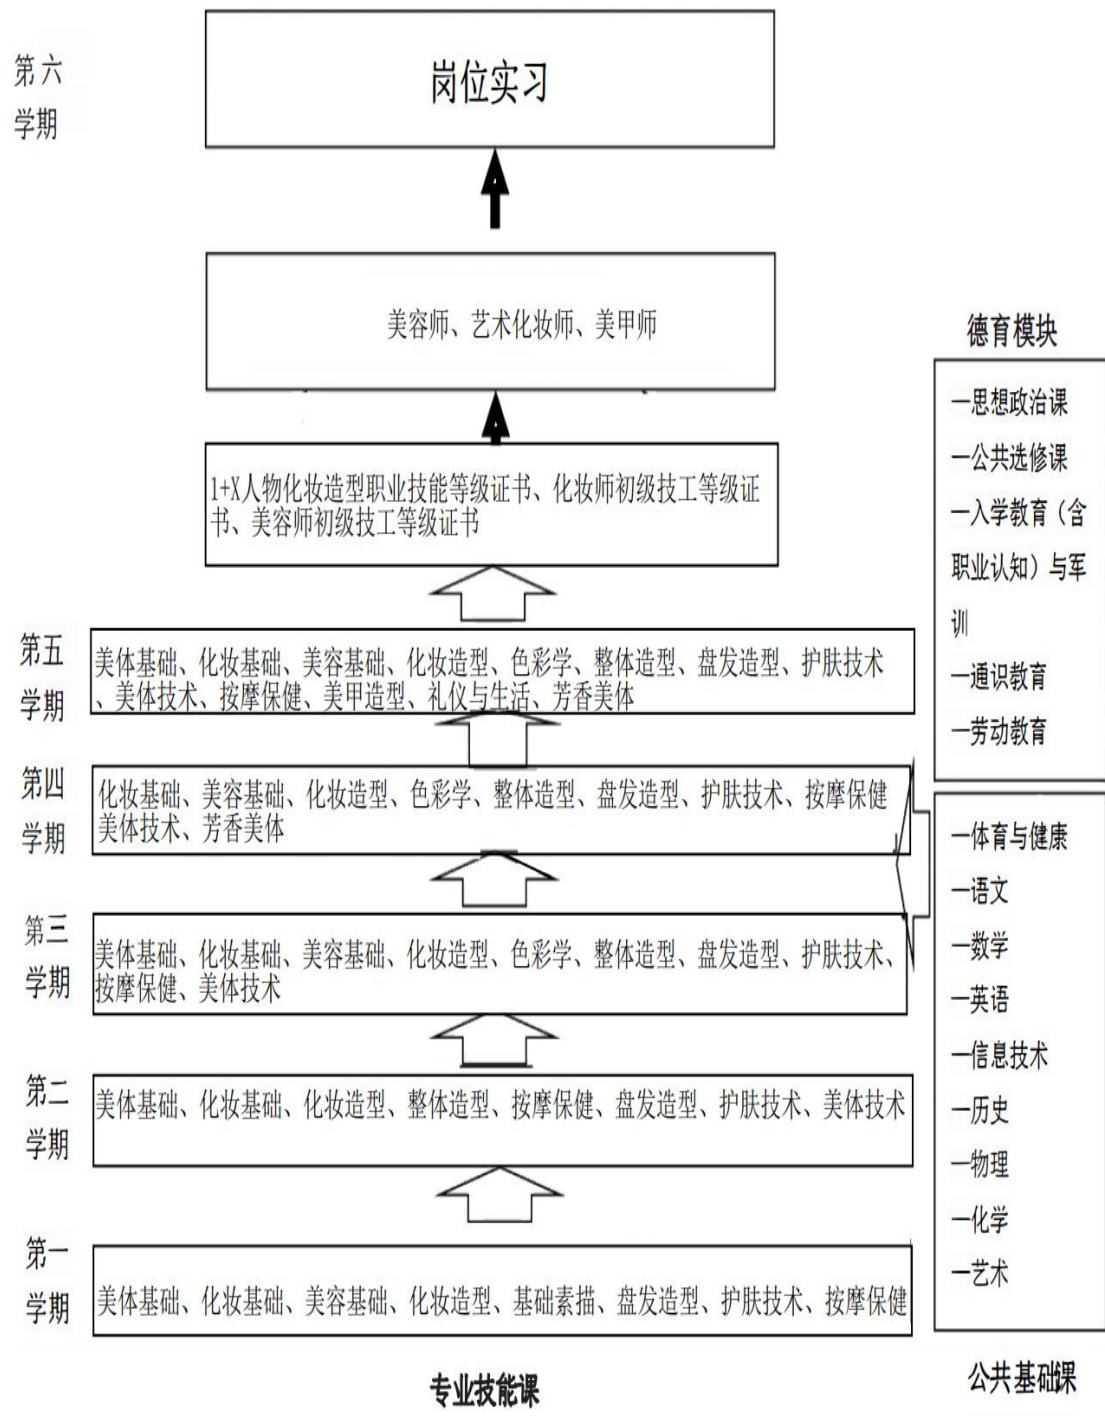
第六学期

岗位实习

美容师、艺术化妆师、美甲师

1+X人物化妆造型职业技能等级证书、化妆师初级技工等级证书、美容师初级技工等级证书

第五学期

美体基础、化妆基础、美容基础、化妆造型、色彩学、整体造型、盘发造型、护肤技术、美体技术、按摩保健、美甲造型、礼仪与生活、芳香美体

第四学期

化妆基础、美容基础、化妆造型、色彩学、整体造型、盘发造型、护肤技术、按摩保健美体技术、芳香美体

第三学期

美体基础、化妆基础、美容基础、化妆造型、色彩学、整体造型、盘发造型、护肤技术、按摩保健、美体技术

第二学期

美体基础、化妆基础、化妆造型、整体造型、按摩保健、盘发造型、护肤技术、美体技术

第一学期

美体基础、化妆基础、美容基础、化妆造型、基础素描、盘发造型、护肤技术、按摩保健

专业技能课

德育模块

一思想政治课
一公共选修课
一入学教育（含职业认知）与军训
一通识教育
一劳动教育

一体育与健康
一语文
一数学
一英语
一信息技术
一历史
一物理
一化学
一艺术

公共基础课